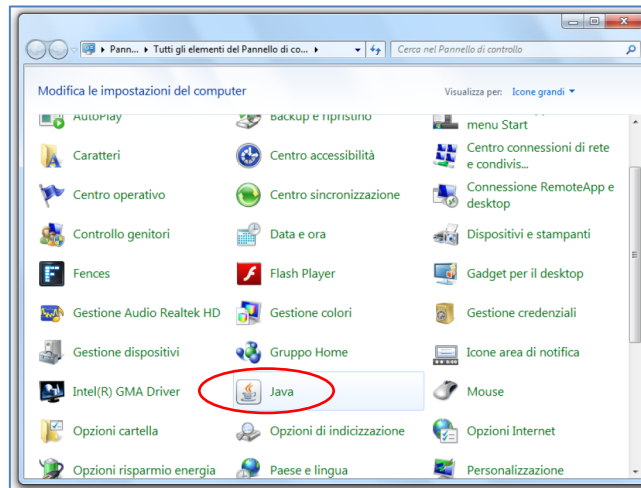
Pann... ▸ Tutti gli elementi del Pannello di co... ▸

Cerca nel Pannello di controllo

Modifica le impostazioni del computer

Visualizza per: Icone grandi ▾

AutoPlay

Backup e ripristino

menu Start

Caratteri

Centro accessibilità

Centro connessioni di rete e condivis...

Centro operativo

Centro sincronizzazione

Connessione RemoteApp e desktop

Controllo genitori

Data e ora

Dispositivi e stampanti

Fences

Flash Player

Gadget per il desktop

Gestione Audio Realtek HD

Gestione colori

Gestione credenziali

Gestione dispositivi

Gruppo Home

Icone area di notifica

Intel(R) GMA Driver

Java

Mouse

Opzioni cartella

Opzioni di indicizzazione

Opzioni Internet

Opzioni risparmio energia

Paese e lingua

Personalizzazione